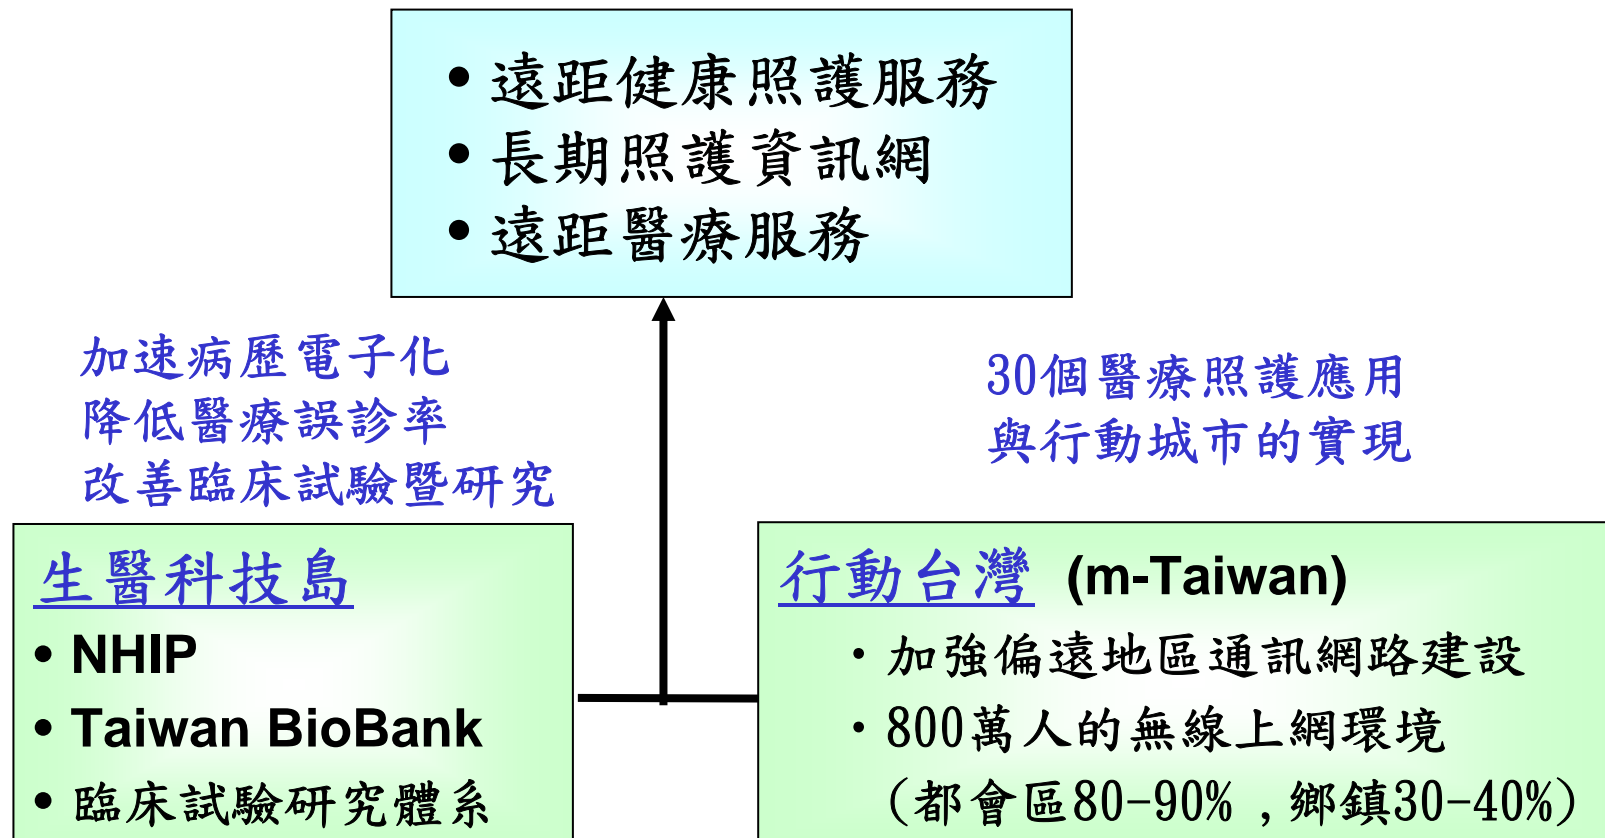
• 遠距健康照護服務
• 長期照護資訊網
• 遠距醫療服務

加速病歷電子化
降低醫療誤診率
改善臨床試驗暨研究

30個醫療照護應用
與行動城市的實現

生醫科技島
• NHIP
• Taiwan BioBank
• 臨床試驗研究體系

行動台灣 (m-Taiwan)
・加強偏遠地區通訊網路建設
・800萬人的無線上網環境
(都會區80-90%，鄉鎮30-40%)